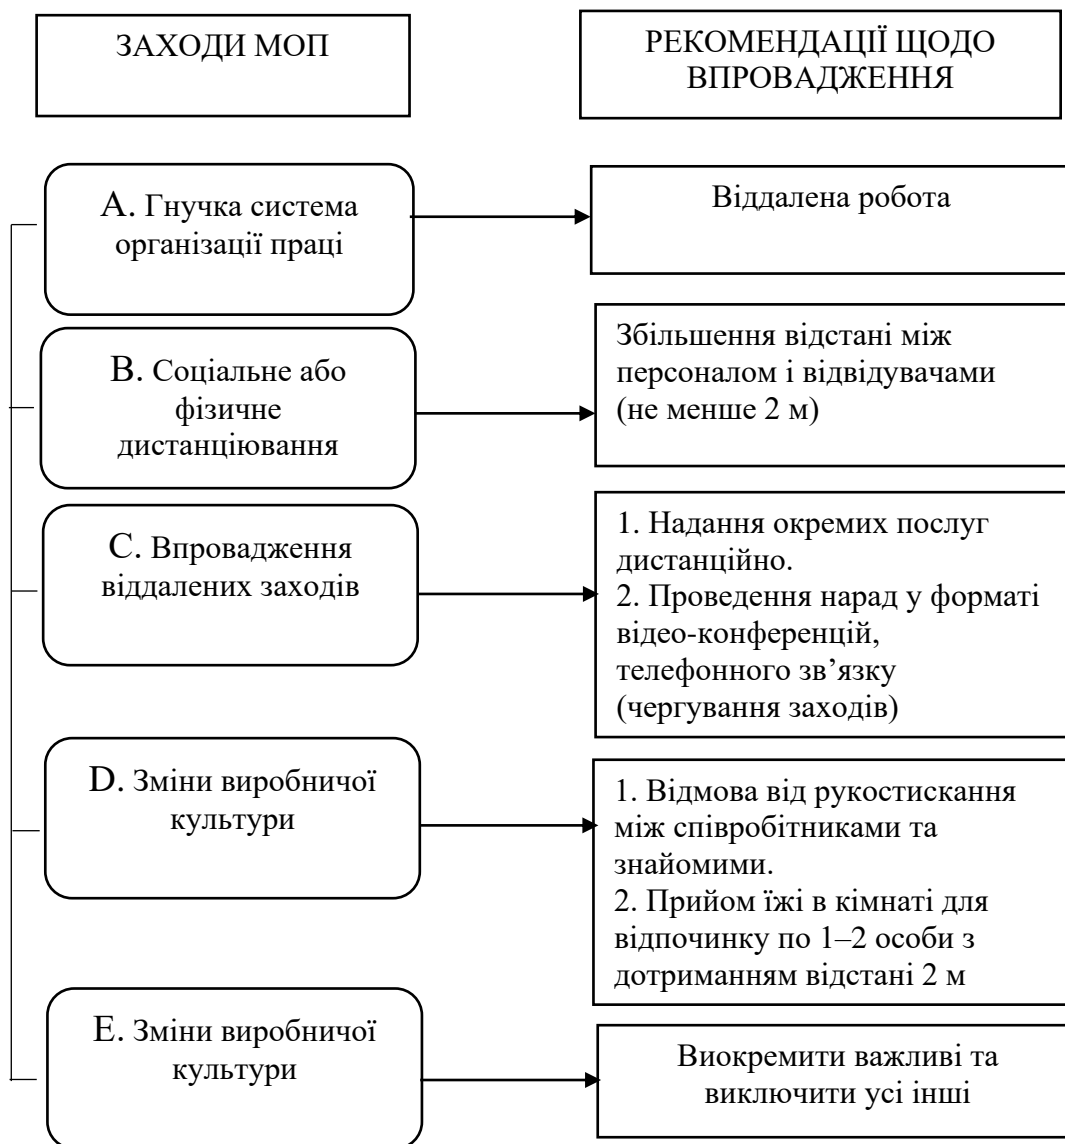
ЗАХОДИ МОП

РЕКОМЕНДАЦІЇ ЩОДО ВПРОВАДЖЕННЯ

A. Гнучка система організації праці

Віддалена робота

B. Соціальне або фізичне дистанціювання

Збільшення відстані між персоналом і відвідувачами (не менше 2 м)

C. Впровадження віддалених заходів

1. Надання окремих послуг дистанційно.
2. Проведення нарад у форматі відео-конференцій, телефонного зв’язку (чергування заходів)

D. Зміни виробничої культури

1. Відмова від рукостискання між співробітниками та знайомими.
2. Прийом їжі в кімнаті для відпочинку по 1–2 особи з дотриманням відстані 2 м

E. Зміни виробничої культури

Виокремити важливі та виключити усі інші